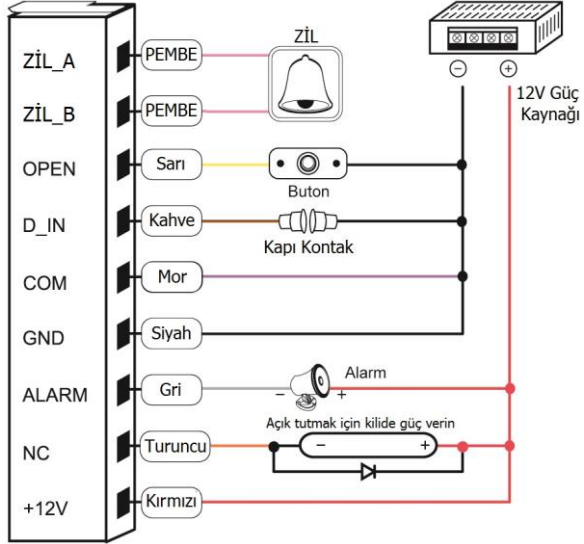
ZİL_A
ZİL_B
OPEN
D_IN
COM
GND
ALARM
NC
+12V

PEMBE
PEMBE
Sarı
Kahve
Mor
Siyah
Gri
Turuncu
Kırmızı

ZİL

Buton

Kapı Kontak

Alarm
−
+

Açık tutmak için kilide güç verin
−
+

$\ominus$
$\oplus$
12V Güç Kaynağı